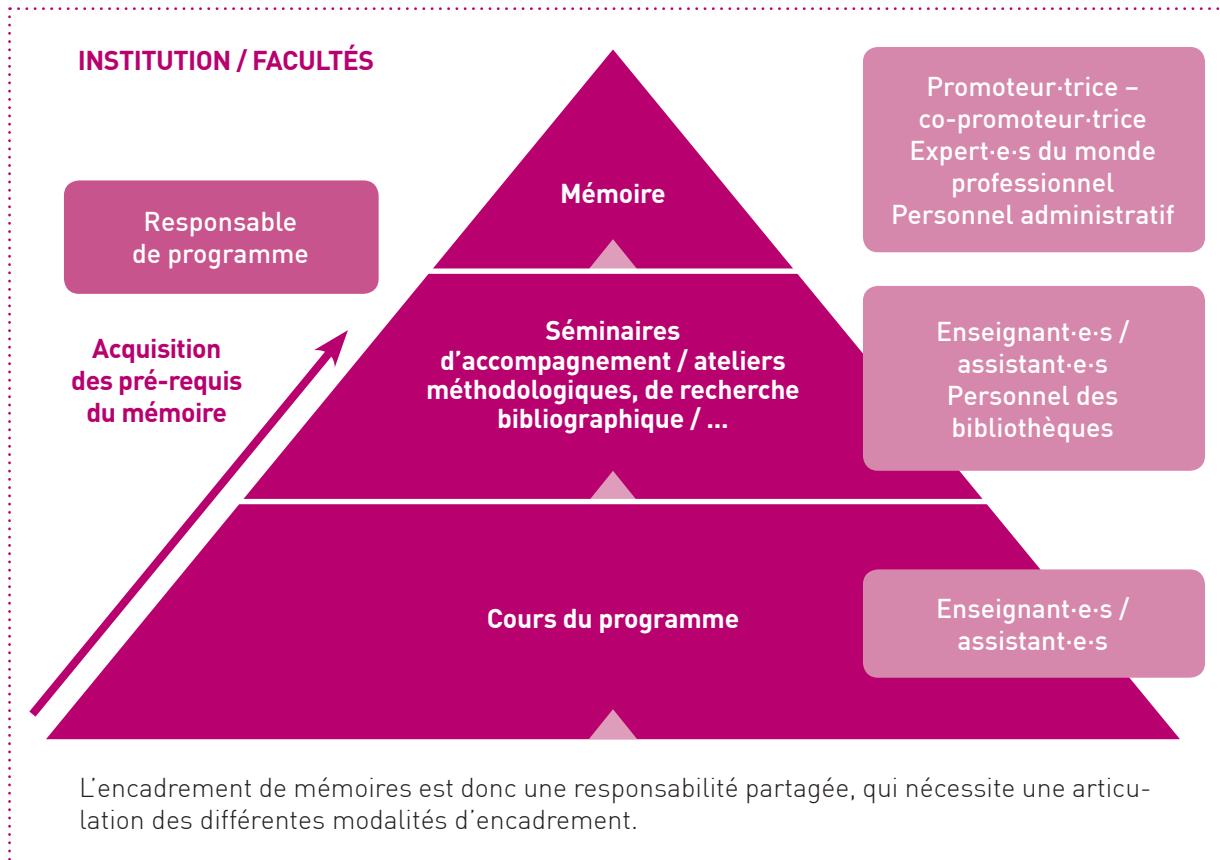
INSTITUTION / FACULTÉS

Responsable de programme

Acquisition des pré-requis du mémoire

Mémoire

Séminaires d'accompagnement / ateliers méthodologiques, de recherche bibliographique / ...

Cours du programme

Promoteur·trice – co-promoteur·trice Expert·e·s du monde professionnel Personnel administratif

Enseignant·e·s / assistant·e·s Personnel des bibliothèques

Enseignant·e·s / assistant·e·s

L'encadrement de mémoires est donc une responsabilité partagée, qui nécessite une articulation des différentes modalités d'encadrement.